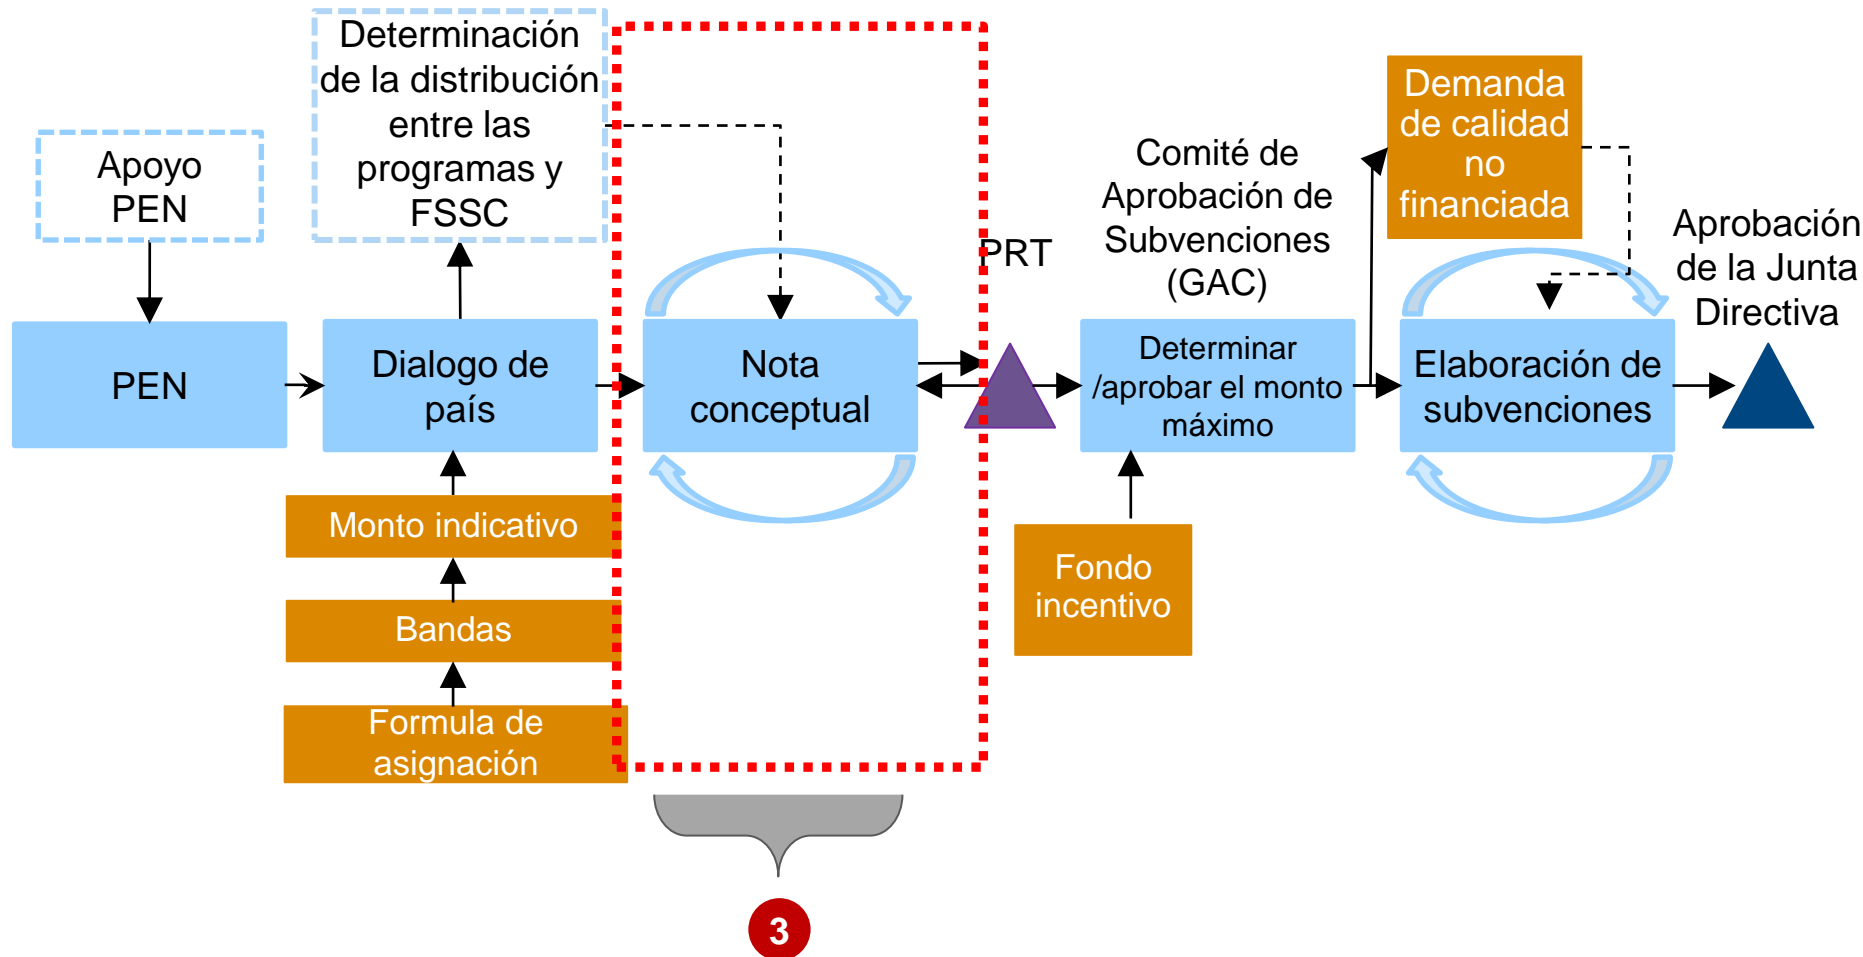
Apoyo PEN

Determinación de la distribución entre las programas y FSSC

Comité de Aprobación de Subvenciones (GAC)

Demanda de calidad no financiada

Aprobación de la Junta Directiva

PRT

PEN

Dialogo de país

Nota conceptual

Determinar /aprobar el monto máximo

Elaboración de subvenciones

Monto indicativo

Bandas

Formula de asignación

Fondo incentivo

3